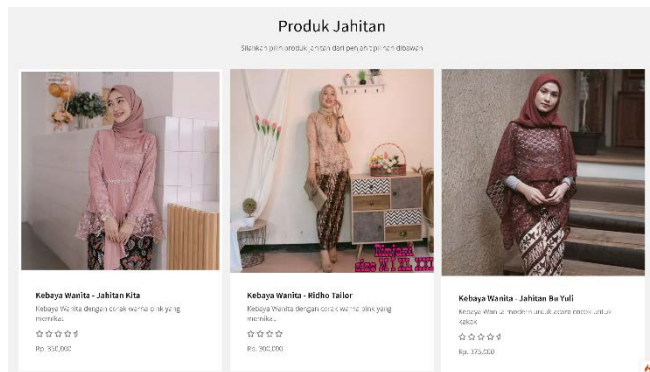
Produk Jahitan

Silahkan pilih produk jahitan dari penjahit pilihan dibawah

Kebaya Wanita - Jahitan Kita

Kebaya Wanita dengan corak warna pink yang menarik...

Rp. 350,000

Hijab
size M L XL XXL

Kebaya Wanita - Ridho Tailor

Kebaya Wanita dengan corak warna pink yang menarik...

Rp. 300,000

Kebaya Wanita - Jahitan Bu Yuli

Kebaya Wanita modern untuk acara cocok untuk kakak

Rp. 375,000